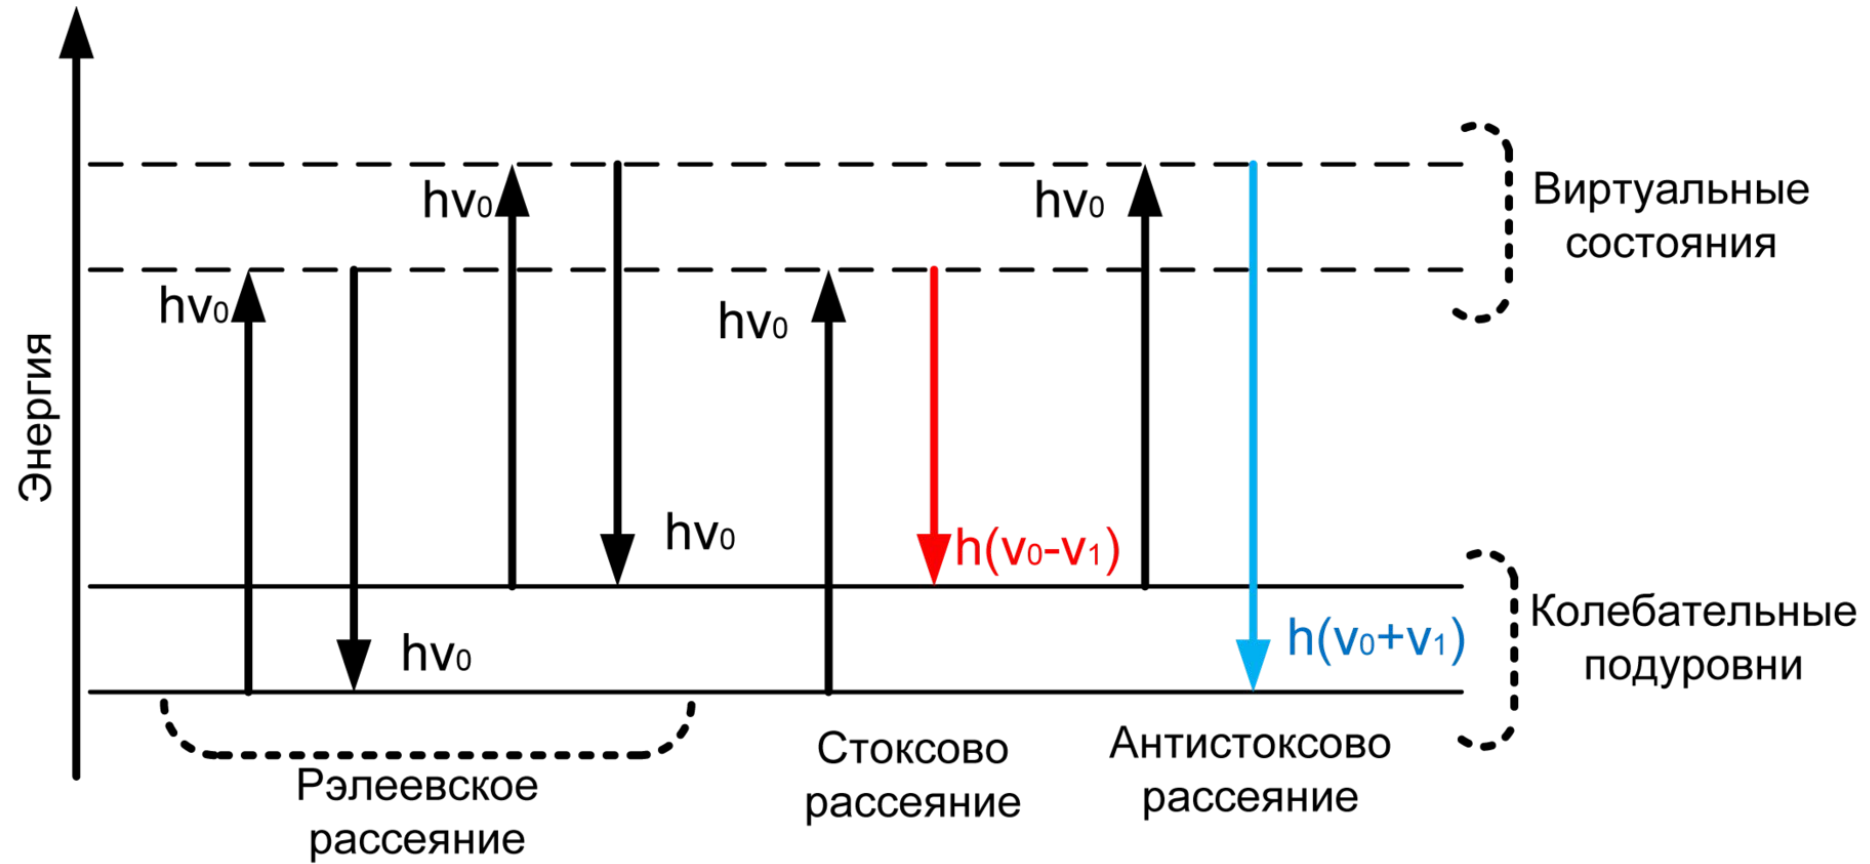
Энергия

Виртуальные состояния

$h\nu_0$

$h\nu_0$

$h\nu_0$

$h\nu_0$

$h\nu_0$

$h\nu_0$

$h(\nu_0-\nu_1)$

$h(\nu_0+\nu_1)$

Колебательные подуровни

Рэлеевское рассеяние

Стоксово рассеяние

Антистоксово рассеяние